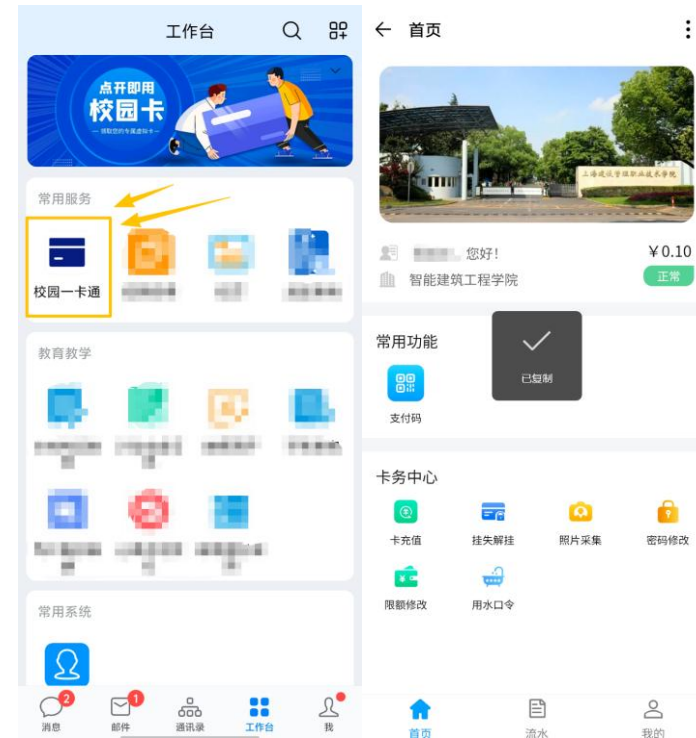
工作台

点开即用
校园卡
— 领取您的专属虚拟卡 —

常用服务

校园一卡通 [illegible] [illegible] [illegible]

教育教学

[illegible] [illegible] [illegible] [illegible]

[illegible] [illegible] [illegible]

常用系统

2 消息
1 邮件
通讯录
工作台
我

← 首页

上海建筑学院职业技术学院

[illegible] 您好!
¥0.10
智能建筑工程学院
正常

常用功能
已复制
支付码

卡务中心

卡充值
挂失解挂
照片采集
密码修改
限额修改
用水口令

首页
流水
我的